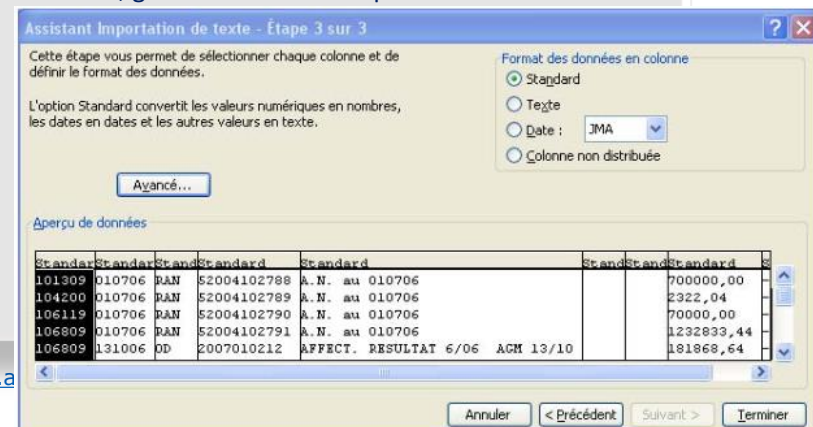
Assistant Importation de texte - Étape 3 sur 3

Cette étape vous permet de sélectionner chaque colonne et de définir le format des données.

L'option Standard convertit les valeurs numériques en nombres, les dates en dates et les autres valeurs en texte.

Format des données en colonne
Standard
Texte
Date : JMA
Colonne non distribuée

Avancé...

Aperçu de données

| Standar | Standar | Stand | Standard | Standard | Stand | Stand | Standard |
|---|---|---|---|---|---|---|---|
| 101309 | 010706 | RAN | 52004102788 | A.N. au 010706 | | | 700000,00 |
| 104200 | 010706 | RAN | 52004102789 | A.N. au 010706 | | | 2322,04 |
| 106119 | 010706 | RAN | 52004102790 | A.N. au 010706 | | | 70000,00 |
| 106809 | 010706 | RAN | 52004102791 | A.N. au 010706 | | | 1232833,44 |
| 106809 | 131006 | OD | 2007010212 | AFFECT. RESULTAT 6/06 AGM 13/10 | | | 181868,64 |

Annuler | < Précédent | Suivant > | Terminer